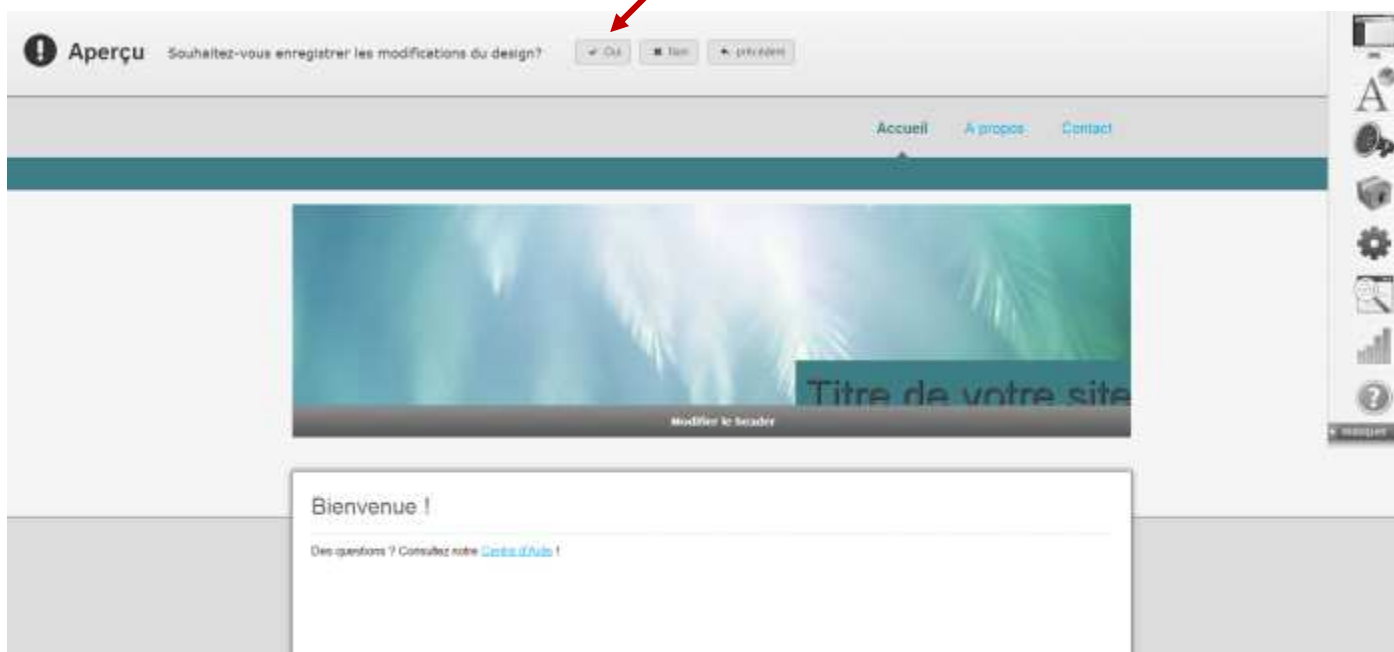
Aperçu Souhaitez-vous enregistrer les modifications du design? ✔ Oui ✖ Non ↖ précédent

Accueil A propos Contact

Titre de votre site

Modifier le header

Bienvenue !

Des questions ? Consultez notre Centre d'Aide !

▸ Masquer